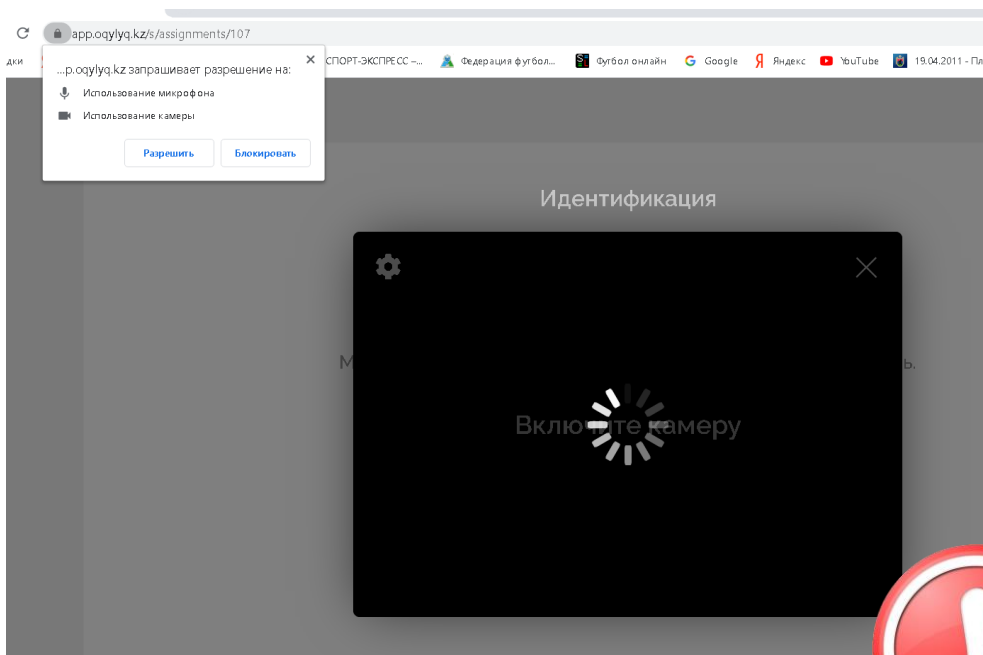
app.oqylyq.kz/s/assignments/107

дки СПОРТ-ЭКСПРЕСС –... Федерация футбол... Футбол онлайн Google Яндекс YouTube 19.04.2011 - Пл

...p.oqylyq.kz запрашивает разрешение на:

Использование микрофона

Использование камеры

Разрешить Блокировать

Идентификация

М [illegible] ь.

Включ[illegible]те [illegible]амеру